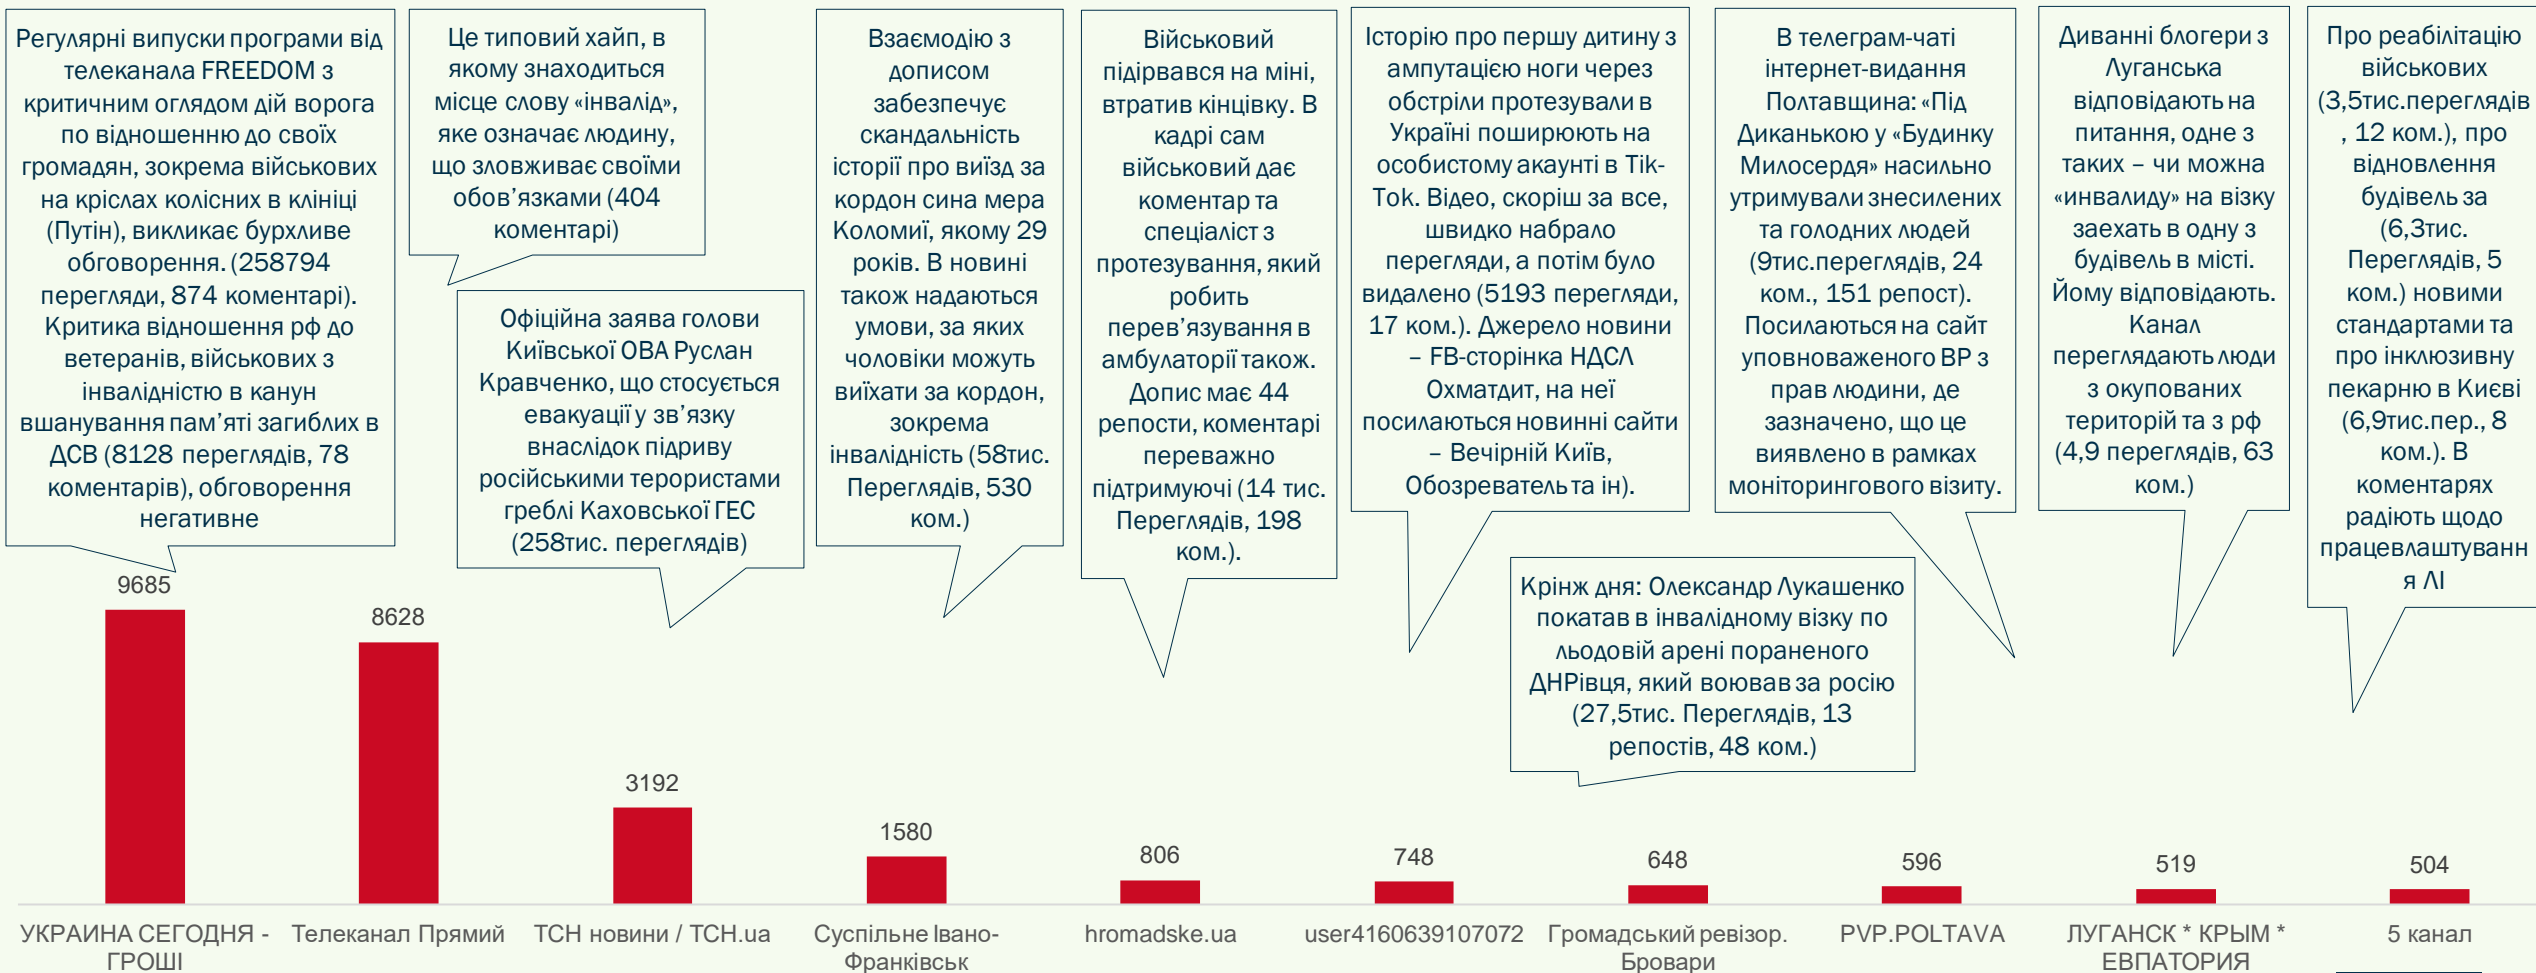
Регулярні випуски програми від телеканала FREEDOM з критичним оглядом дій ворога по відношенню до своїх громадян, зокрема військових на кріслах колісних в клініці (Путін), викликає бурхливе обговорення. (258794 перегляди, 874 коментарі). Критика відношення рф до ветеранів, військових з інвалідністю в канун вшанування пам'яті загиблих в ДСВ (8128 переглядів, 78 коментарів), обговорення негативне

Це типовий хайп, в якому знаходиться місце слову «інвалід», яке означає людину, що зловживає своїми обов'язками (404 коментарі)

Офіційна заява голови Київської ОВА Руслан Кравченко, що стосується евакуації у зв'язку внаслідок підриву російськими терористами греблі Каховської ГЕС (258тис. переглядів)

Взаємодію з дописом забезпечує скандальність історії про виїзд за кордон сина мера Коломиї, якому 29 років. В новини також надаються умови, за яких чоловіки можуть виїхати за кордон, зокрема інвалідність (58тис. Переглядів, 530 ком.)

Військовий підірвався на міні, втратив кінцівку. В кадрі сам військовий дає коментар та спеціаліст з протезування, який робить перев'язування в амбулаторії також. Допис має 44 репости, коментарі переважно підтримуючі (14 тис. Переглядів, 198 ком.).

Історію про першу дитину з ампутацією ноги через обстріли протезували в Україні поширюють на особистому акаунті в Tik-Tok. Відео, скоріш за все, швидко набрало перегляди, а потім було видалено (5193 перегляди, 17 ком.). Джерело новини – FB-сторінка НДСЛ Охматдит, на неї посилаються новинні сайти – Вечірній Київ, Обозреватель та ін).

В телеграм-чаті інтернет-видання Полтавщина: «Під Диканькою у «Будинку Милосердя» насильно утримували знесилених та голодних людей (9тис.переглядів, 24 ком., 151 репост). Посилаються на сайт уповноваженого ВР з прав людини, де зазначено, що це виявлено в рамках моніторингового візиту.

Диванні блогери з Луганська відповідають на питання, одне з таких – чи можна «инвалиду» на візку заехать в одну з будівель в місті. Йому відповідають. Канал переглядають люди з окупованих територій та з рф (4,9 переглядів, 63 ком.)

Про реабілітацію військових (3,5тис.переглядів , 12 ком.), про відновлення будівель за (6,3тис. Переглядів, 5 ком.) новими стандартами та про інклюзивну пекарню в Києві (6,9тис.пер., 8 ком.). В коментарях радіють щодо працевлаштування ЛІ

Крінж дня: Олександр Лукашенко покатав в інвалідному візку по льодовій арені пораненого ДНРівця, який воював за росію (27,5тис. Переглядів, 13 репостів, 48 ком.)

9685
8628
3192
1580
806
748
648
596
519
504

УКРАИНА СЕГОДНЯ - ГРОШІ
Телеканал Прямий
ТСН новини / TCH.ua
Суспільне Івано-Франківськ
hromadske.ua
user4160639107072
Громадський ревізор. Бровари
PVP.POLTAVA
ЛУГАНСК * КРЫМ * ЕВПАТОРИЯ
5 канал